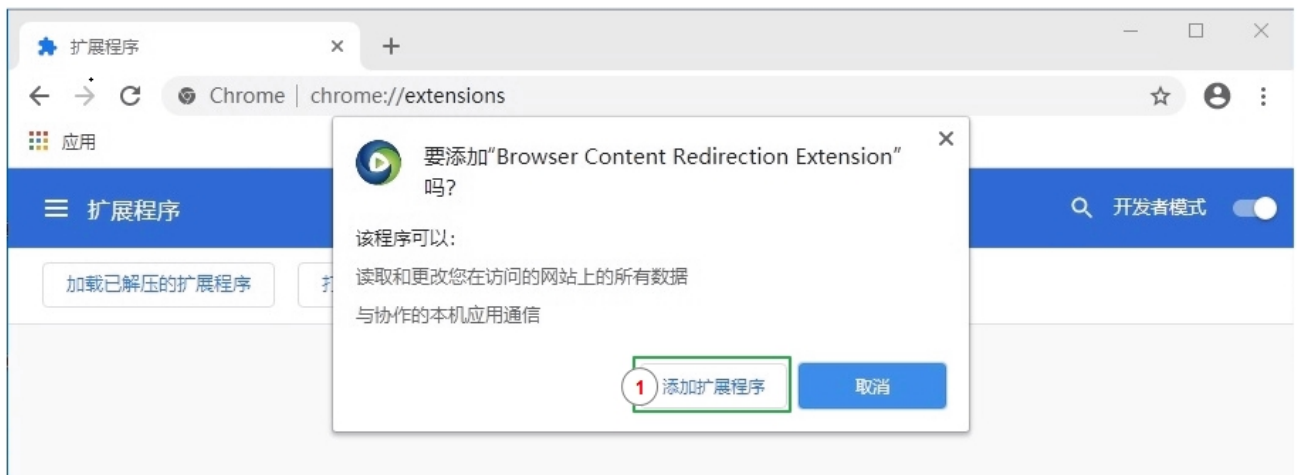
扩展程序 ×

Chrome | chrome://extensions

应用

扩展程序

开发者模式

加载已解压的扩展程序

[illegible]

要添加"Browser Content Redirection Extension"吗?

×

该程序可以:

读取和更改您在访问的网站上的所有数据

与协作的本机应用通信

1 添加扩展程序

取消